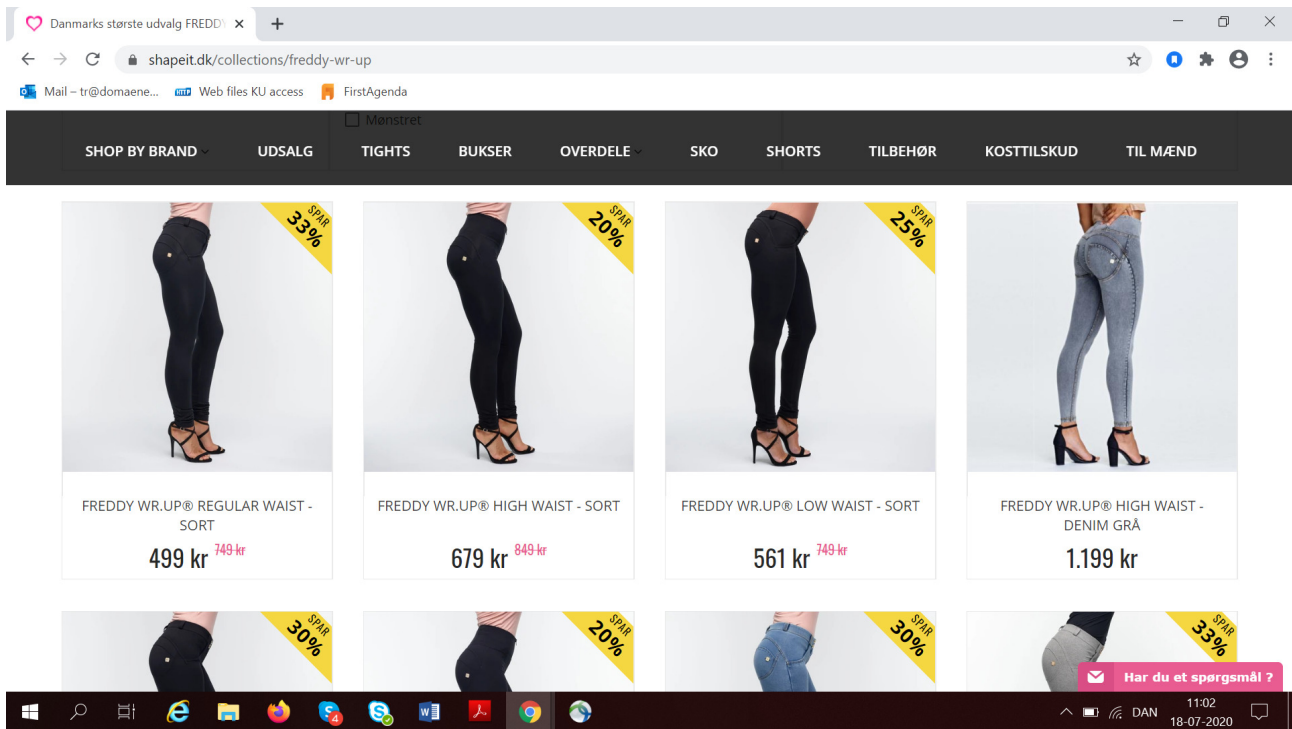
Danmarks største udvalg FREDDY ×
+
shapeit.dk/collections/freddy-wr-up
Mail – tr@domaene...
Web files KU access
FirstAgenda

Mønstret

SHOP BY BRAND
UDSALG
TIGHTS
BUKSER
OVERDELE
SKO
SHORTS
TILBEHØR
KOSTTILSKUD
TIL MÆND

SPAR 33%
FREDDY WR.UP® REGULAR WAIST - SORT
499 kr ~~749 kr~~

SPAR 20%
FREDDY WR.UP® HIGH WAIST - SORT
679 kr ~~849 kr~~

SPAR 25%
FREDDY WR.UP® LOW WAIST - SORT
561 kr ~~749 kr~~

FREDDY WR.UP® HIGH WAIST - DENIM GRÅ
1.199 kr

SPAR 30%
SPAR 20%
SPAR 30%
SPAR 33%

Har du et spørgsmål ?

DAN
11:02
18-07-2020